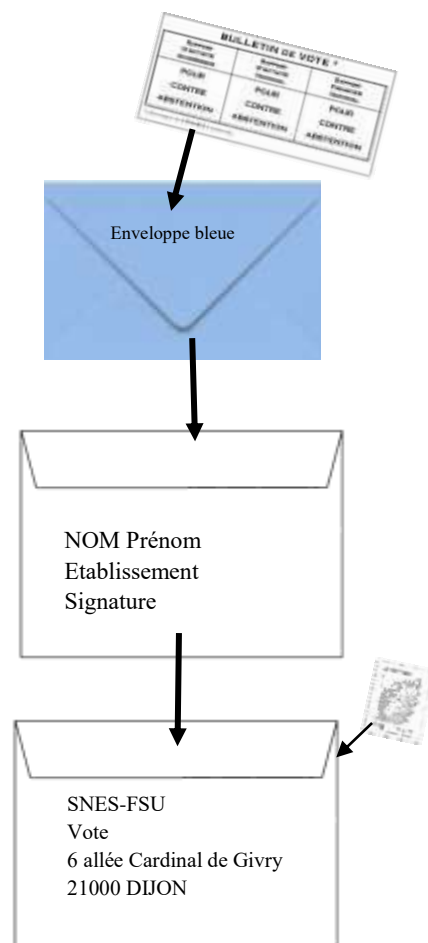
BULLETIN DE VOTE *

| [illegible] | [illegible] | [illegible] |
|---|---|---|
| POUR | POUR | POUR |
| CONTRE | CONTRE | CONTRE |
| ABSTENTION | ABSTENTION | ABSTENTION |

Enveloppe bleue

NOM Prénom
Etablissement
Signature

SNES-FSU
Vote
6 allée Cardinal de Givry
21000 DIJON